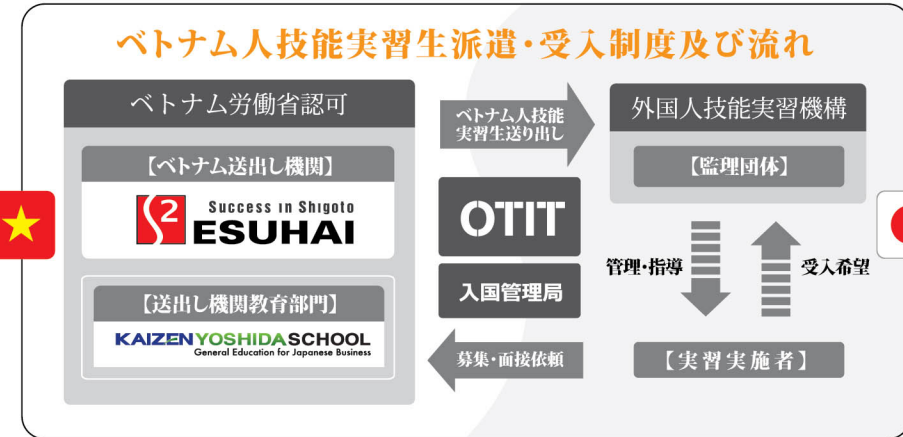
ベトナム人技能実習生派遣・受入制度及び流れ

ベトナム労働省認可

【ベトナム送出し機関】

S2 Success in Shigoto ESUHAI

【送出し機関教育部門】

KAIZEN YOSHIDA SCHOOL
General Education for Japanese Business

ベトナム人技能実習生送り出し

OTIT

入国管理局

募集・面接依頼

外国人技能実習機構

【監理団体】

管理・指導

受入希望

【実習実施者】